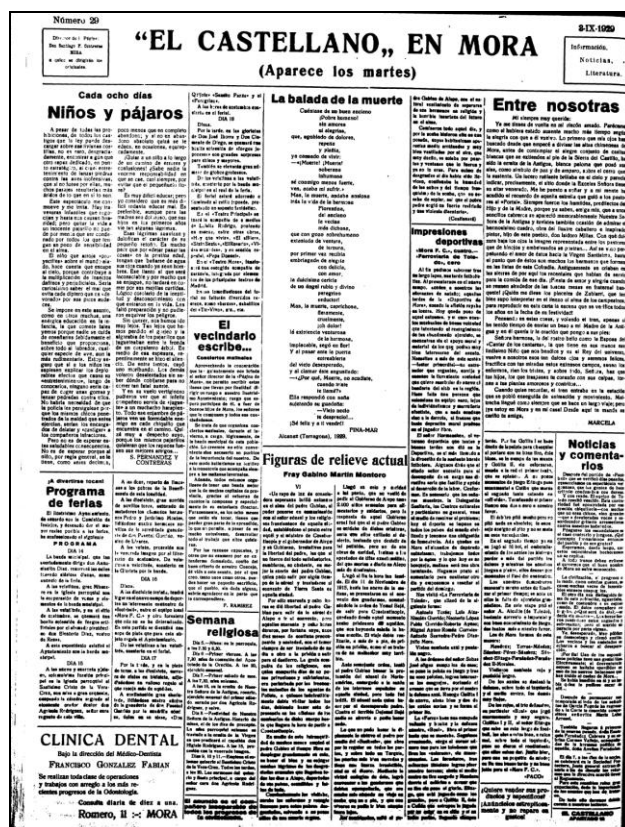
Número 29

"EL CASTELLANO" EN MORA

(Aparece los martes)

3-IX-1929

Información. Noticias. Literatura.

Cada ocho días

Niños y pájaros

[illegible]

El vecindario escribe...

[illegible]

La balada de la muerte

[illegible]

FINA-MAR

Alcanar (Tarragona), 1929.

Impresiones deportivas

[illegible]

Entre nosotros

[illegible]

MARCELA

Noticias y comentarios

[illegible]

Figuras de relieve actual

Fray Gabino Martín Montero

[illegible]

Programa de ferias

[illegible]

Semana religiosa

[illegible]

CLINICA DENTAL

Bajo la dirección del Médico-Dentista

FRANCISCO GONZALEZ FABIAN

Se realizan toda clase de operaciones y trabajos con arreglo a los más recientes progresos de la Odontología.

Consulta diaria de diez a una.

Romero, 11 :-: MORA